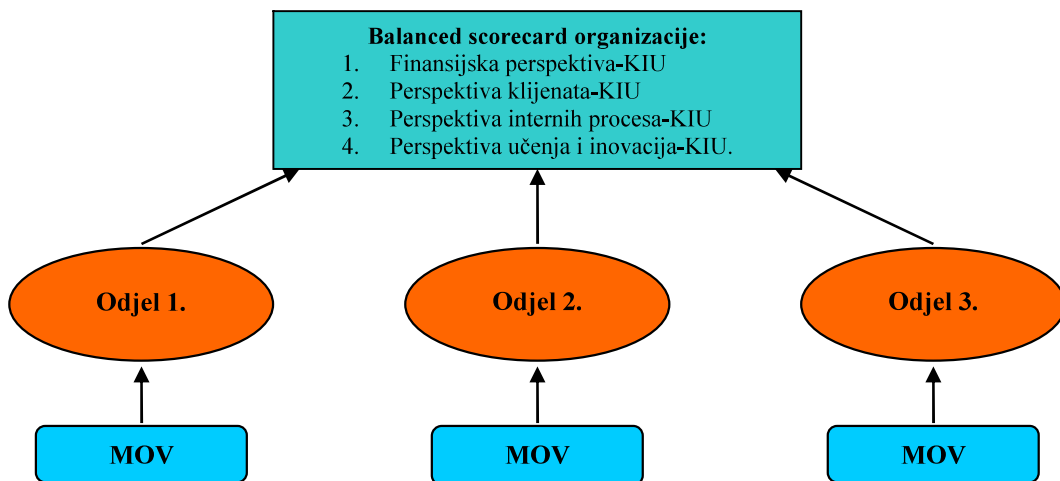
Balanced scorecard organizacije:
1. Finansijska perspektiva-KIU
2. Perspektiva klijenata-KIU
3. Perspektiva internih procesa-KIU
4. Perspektiva učenja i inovacija-KIU.

Odjel 1.

Odjel 2.

Odjel 3.

MOV

MOV

MOV